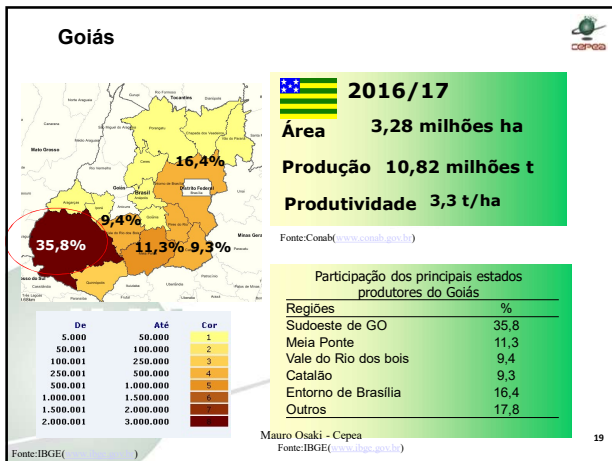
Goiás

cepea

Tocantins

Mato Grosso

Goiás

Brasil

Distrito Federal

Minas Gerais

16,4%

9,4%

35,8%

11,3%

9,3%

2016/17

Área 3,28 milhões ha

Produção 10,82 milhões t

Produtividade 3,3 t/ha

Fonte:Conab(www.conab.gov.br)

Participação dos principais estados produtores do Goiás

| Regiões | % |
|---|---|
| Sudoeste de GO | 35,8 |
| Meia Ponte | 11,3 |
| Vale do Rio dos bois | 9,4 |
| Catalão | 9,3 |
| Entorno de Brasília | 16,4 |
| Outros | 17,8 |

| De | Até | Cor |
|---|---|---|
| 5.000 | 50.000 | 1 |
| 50.001 | 100.000 | 2 |
| 100.001 | 250.000 | 3 |
| 250.001 | 500.000 | 4 |
| 500.001 | 1.000.000 | 5 |
| 1.000.001 | 1.500.000 | 6 |
| 1.500.001 | 2.000.000 | 7 |
| 2.000.001 | 3.000.000 | 8 |

Fonte:IBGE(www.ibge.gov.br)

Mauro Osaki - Cepea

Fonte:IBGE(www.ibge.gov.br)

19